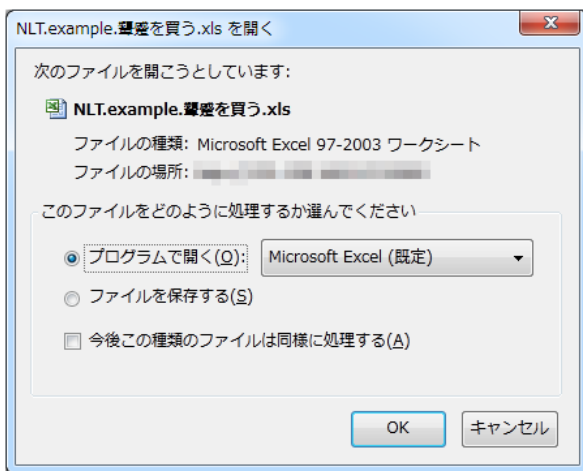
NLT.example.鞏蹙を買う.xls を開く

次のファイルを開こうとしています:

NLT.example.鞏蹙を買う.xls

ファイルの種類: Microsoft Excel 97-2003 ワークシート

ファイルの場所: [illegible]

このファイルをどのように処理するか選んでください

プログラムで開く(O): Microsoft Excel (既定)

ファイルを保存する(S)

今後この種類のファイルは同様に処理する(A)

OK キャンセル